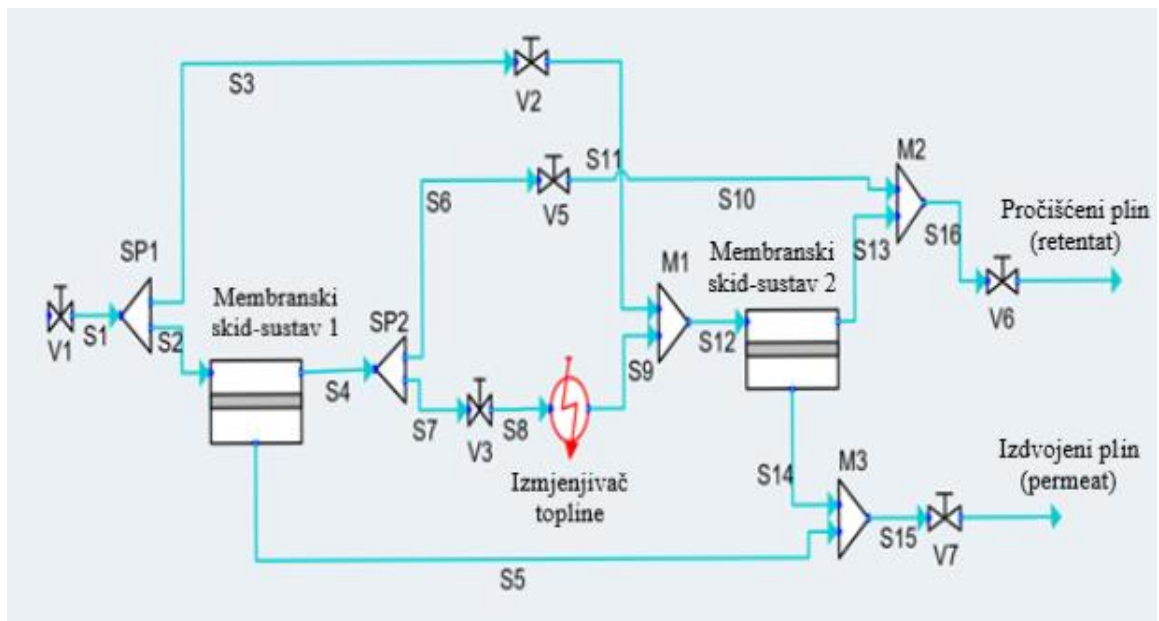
S3
V2
S11
M2
S6
V5
S10
Pročišćeni plin (retentat)
SP1
M1
Membranski skid-sustav 2
S13
S16
V1
S1
S2
Membranski skid-sustav 1
SP2
V6
S9
S12
S4
S7
V3
S8
Izmjenjivač topline
Izdvojeni plin (permeat)
S14
M3
S15
V7
S5